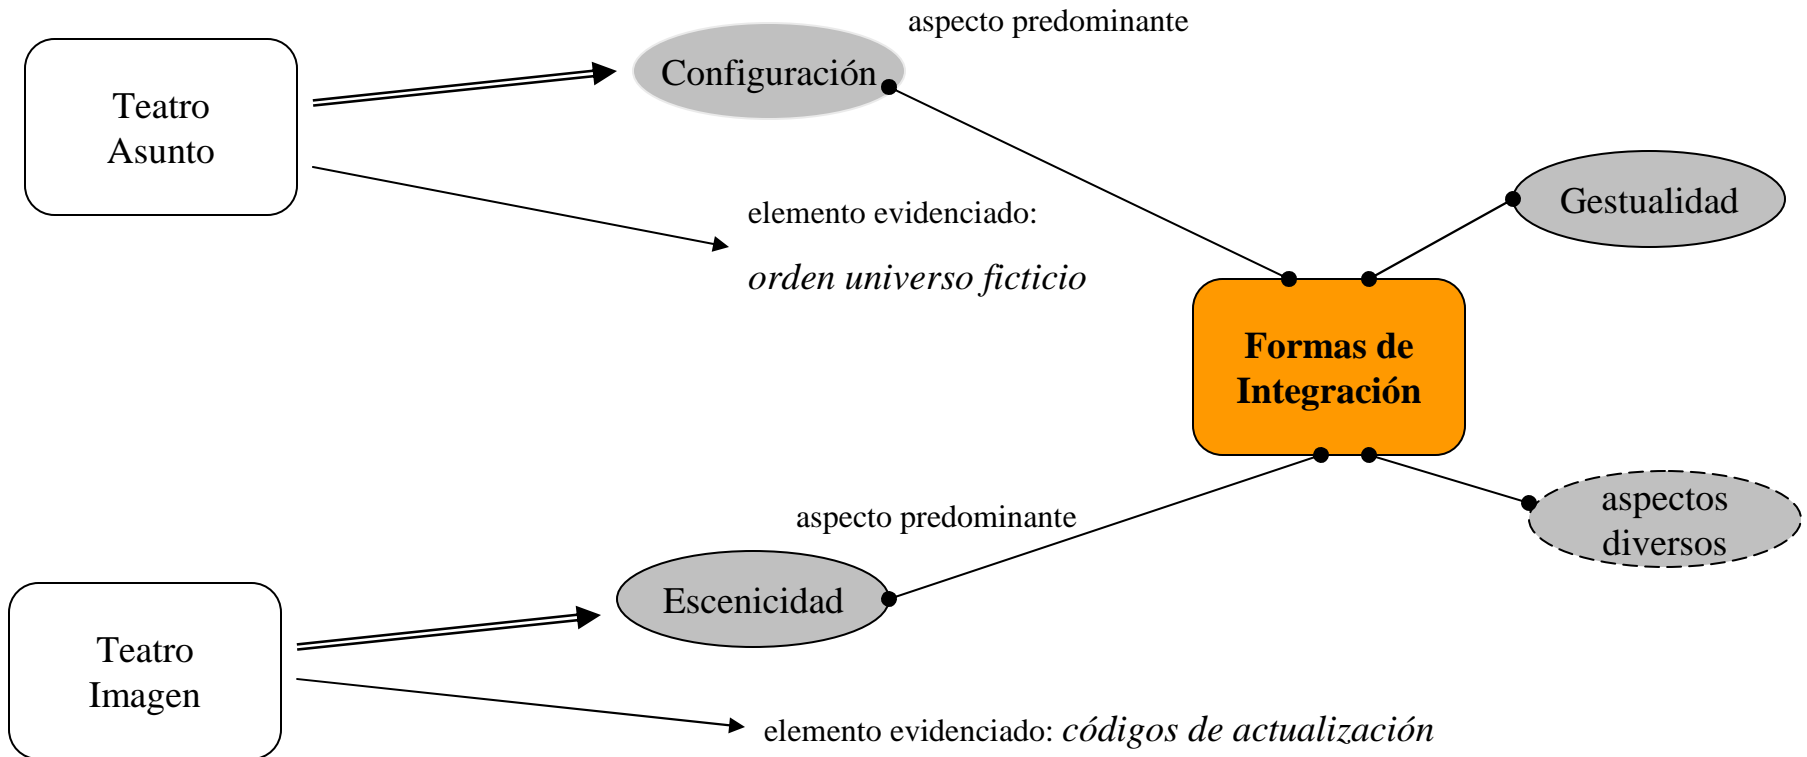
aspecto predominante

Teatro Asunto

Configuración

elemento evidenciado:

*orden universo ficticio*

Gestualidad

**Formas de Integración**

aspecto predominante

aspectos diversos

Escenicidad

Teatro Imagen

elemento evidenciado: *códigos de actualización*